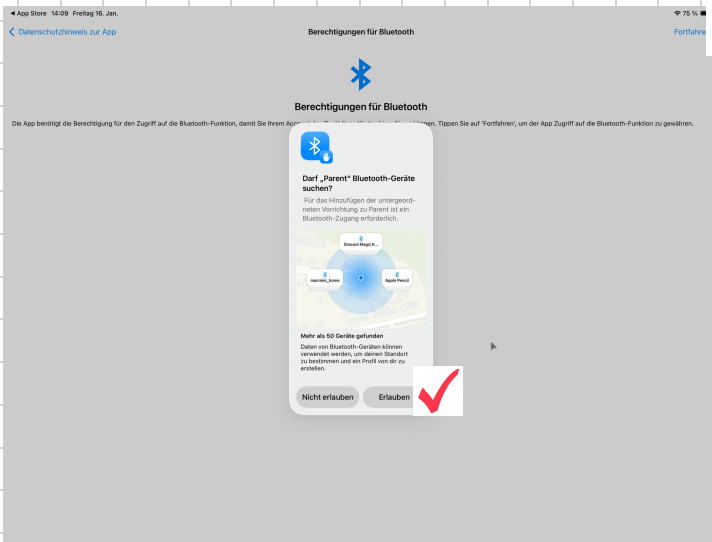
◀ App Store 14:09 Freitag 16. Jan.

75 %

< Datenschutzhinweis zur App

Berechtigungen für Bluetooth

Fortfahre

Berechtigungen für Bluetooth

Die App benötigt die Berechtigung für den Zugriff auf die Bluetooth-Funktion, damit Sie Ihrem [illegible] können. Tippen Sie auf 'Fortfahren', um der App Zugriff auf die Bluetooth-Funktion zu gewähren.

Darf „Parent" Bluetooth-Geräte suchen?

Für das Hinzufügen der untergeordneten Vorrichtung zu Parent ist ein Bluetooth-Zugang erforderlich.

Discord Magic K...

macmini_home

Apple Pencil

Mehr als 50 Geräte gefunden

Daten von Bluetooth-Geräten können verwendet werden, um deinen Standort zu bestimmen und ein Profil von dir zu erstellen.

Nicht erlauben

Erlauben